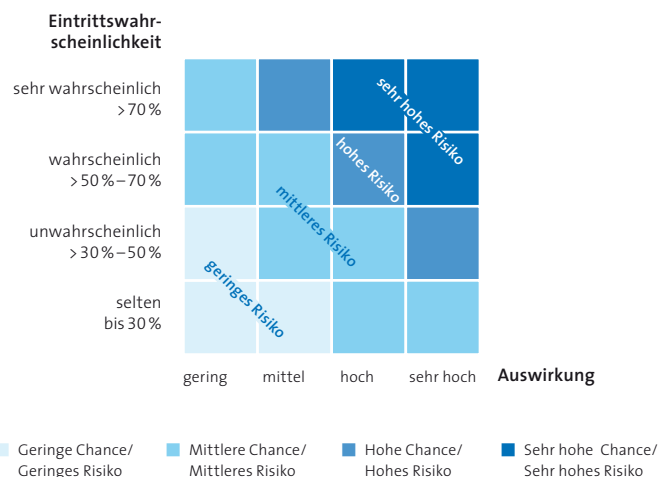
Eintrittswahrscheinlichkeit

sehr wahrscheinlich
> 70 %

wahrscheinlich
> 50 % – 70 %

unwahrscheinlich
> 30 % – 50 %

selten
bis 30 %

sehr hohes Risiko

hohes Risiko

mittleres Risiko

geringes Risiko

gering mittel hoch sehr hoch Auswirkung

Geringe Chance/ Geringes Risiko

Mittlere Chance/ Mittleres Risiko

Hohe Chance/ Hohes Risiko

Sehr hohe Chance/ Sehr hohes Risiko